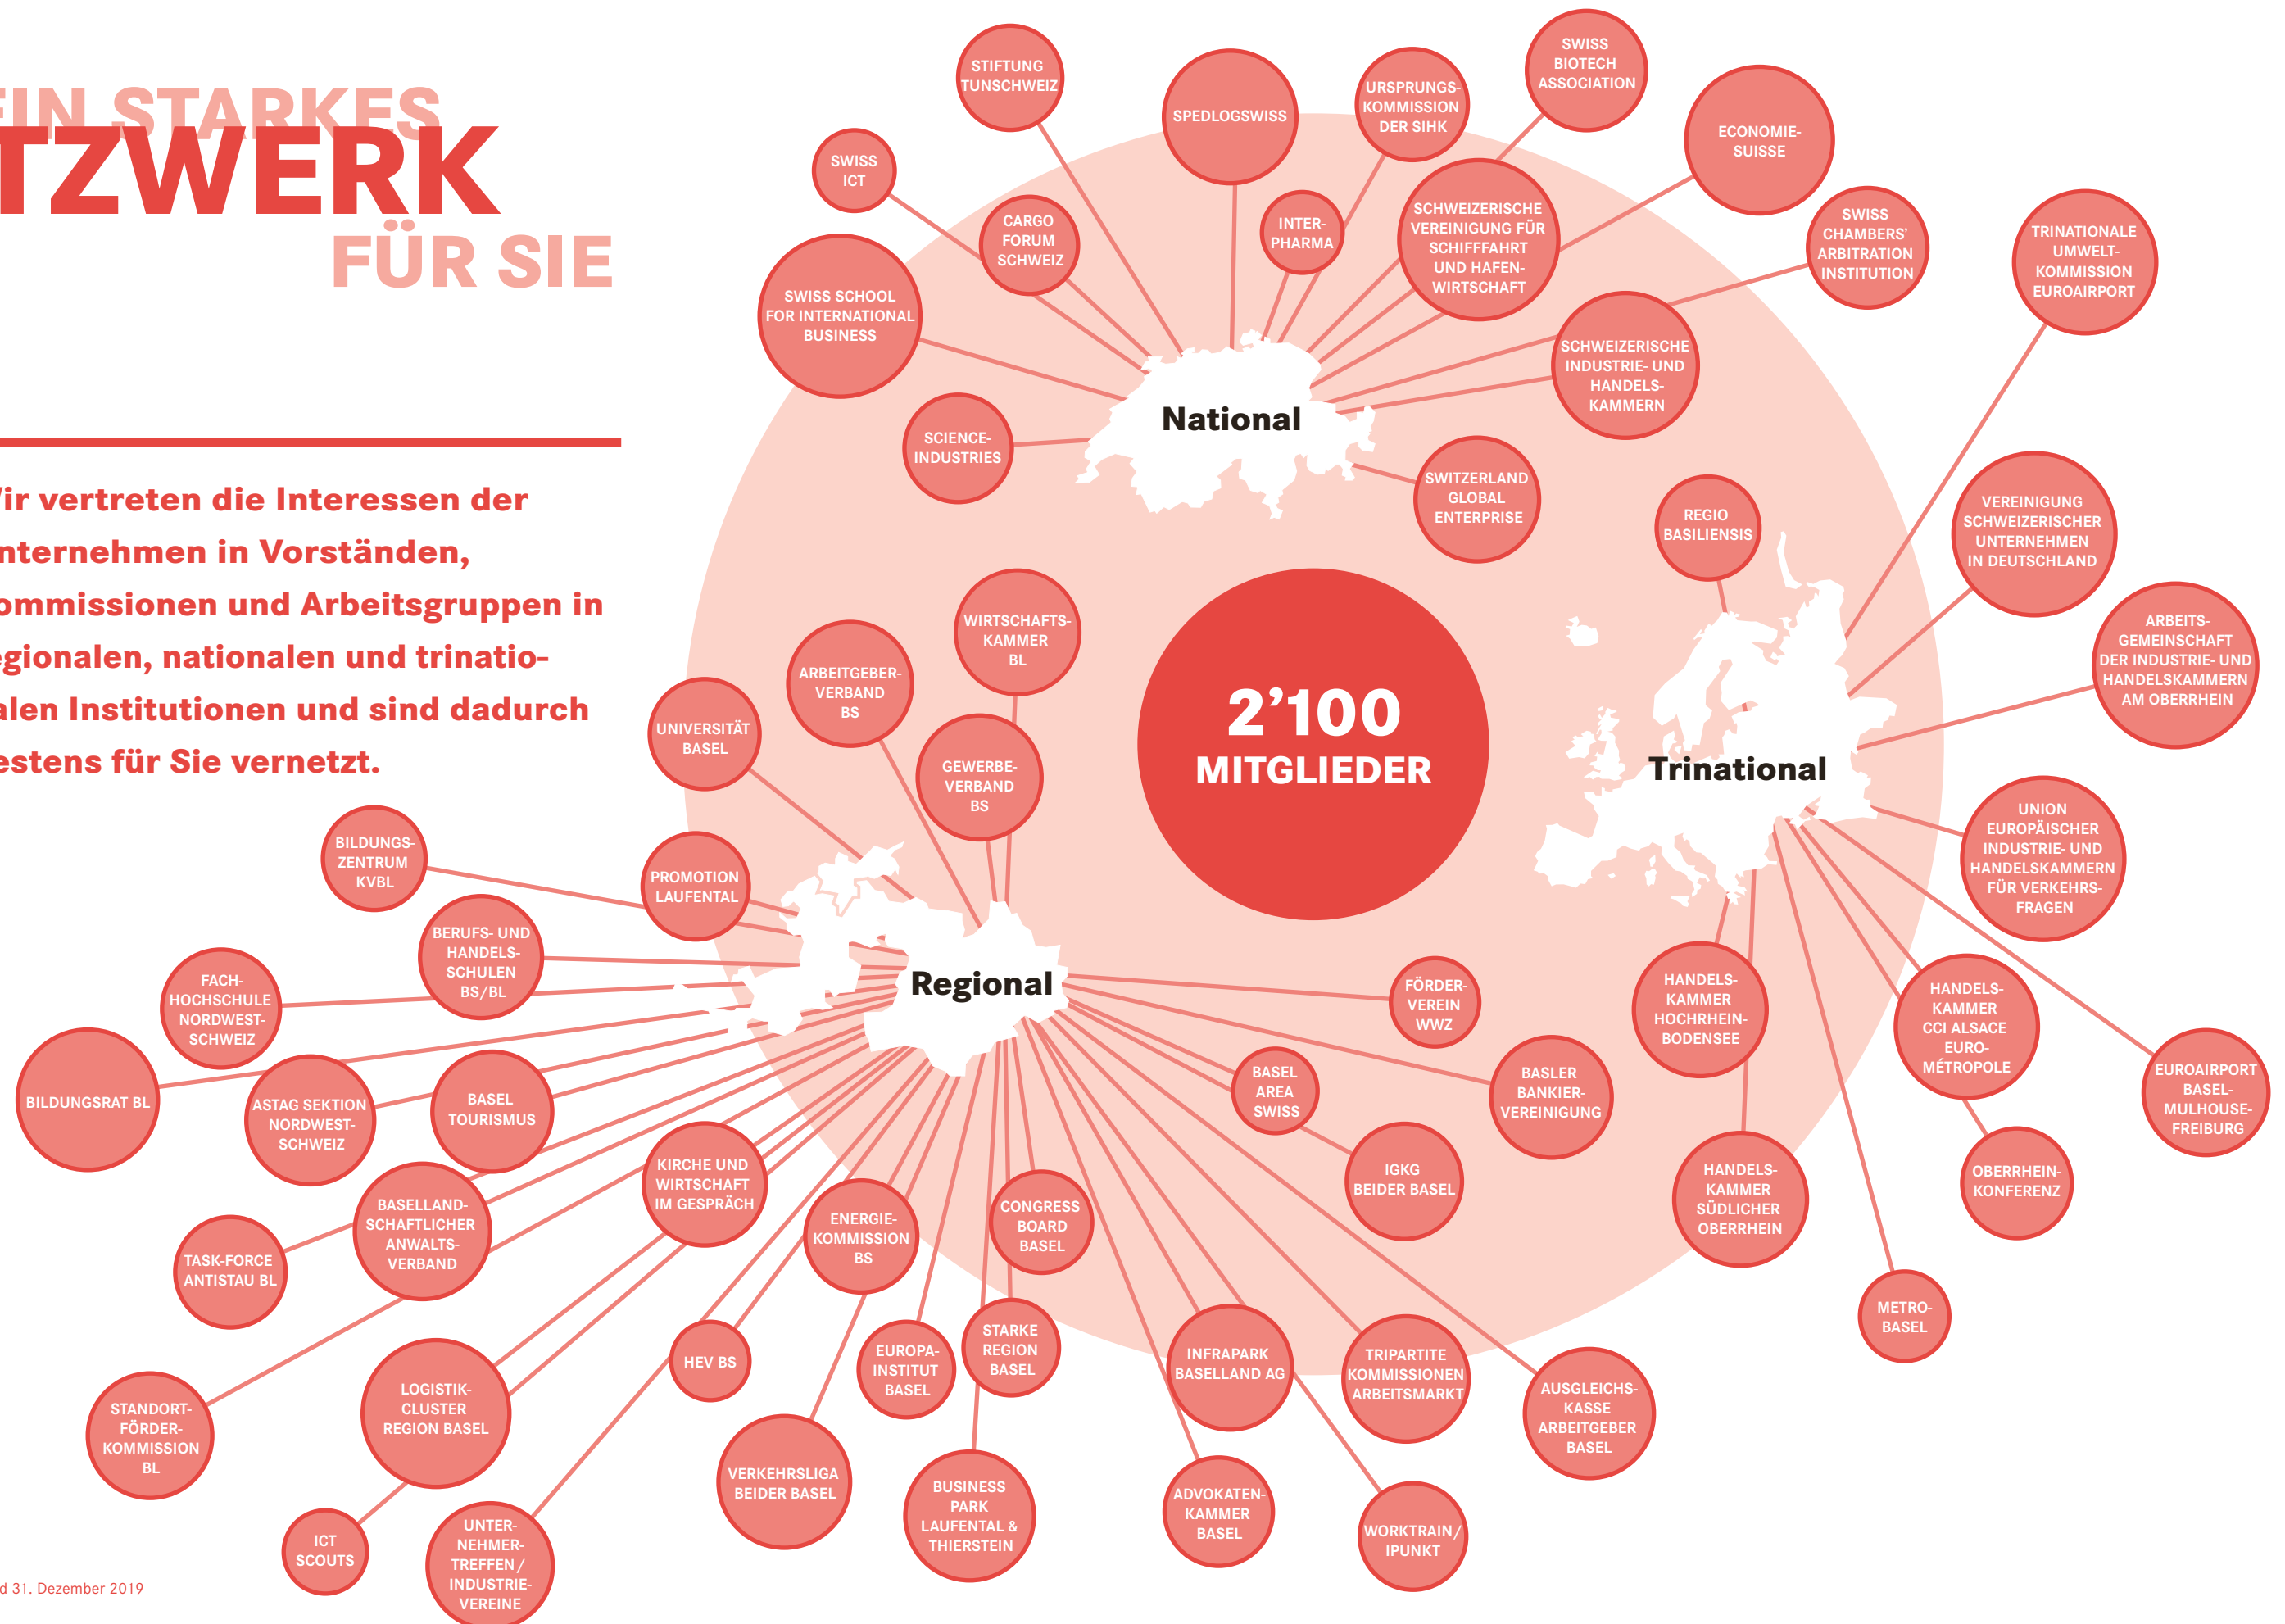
EIN STARKES
TZWERK
FÜR SIE

Vir vertreten die Interessen der nternehmen in Vorständen, ommissionen und Arbeitsgruppen in egionalen, nationalen und trinatioalen Institutionen und sind dadurch estens für Sie vernetzt.

d 31. Dezember 2019

2’100
MITGLIEDER

National

STIFTUNG TUNSCHWEIZ
SPEDLOGSWISS
URSPRUNGS-KOMMISSION DER SIHK
SWISS BIOTECH ASSOCIATION
ECONOMIE-SUISSE
SWISS ICT
CARGO FORUM SCHWEIZ
INTER-PHARMA
SCHWEIZERISCHE VEREINIGUNG FÜR SCHIFFFAHRT UND HAFEN-WIRTSCHAFT
SWISS CHAMBERS' ARBITRATION INSTITUTION
SWISS SCHOOL FOR INTERNATIONAL BUSINESS
SCHWEIZERISCHE INDUSTRIE- UND HANDELS-KAMMERN
SCIENCE-INDUSTRIES
SWITZERLAND GLOBAL ENTERPRISE

Trinational

TRINATIONALE UMWELT-KOMMISSION EUROAIRPORT
REGIO BASILIENSIS
VEREINIGUNG SCHWEIZERISCHER UNTERNEHMEN IN DEUTSCHLAND
ARBEITS-GEMEINSCHAFT DER INDUSTRIE- UND HANDELSKAMMERN AM OBERRHEIN
UNION EUROPÄISCHER INDUSTRIE- UND HANDELSKAMMERN FÜR VERKEHRS-FRAGEN
HANDELS-KAMMER HOCHRHEIN-BODENSEE
HANDELS-KAMMER CCI ALSACE EURO-MÉTROPOLE
EUROAIRPORT BASEL-MULHOUSE-FREIBURG
HANDELS-KAMMER SÜDLICHER OBERRHEIN
OBERRHEIN-KONFERENZ
METRO-BASEL

Regional

WIRTSCHAFTS-KAMMER BL
ARBEITGEBER-VERBAND BS
UNIVERSITÄT BASEL
GEWERBE-VERBAND BS
BILDUNGS-ZENTRUM KVBL
PROMOTION LAUFENTAL
BERUFS- UND HANDELS-SCHULEN BS/BL
FACH-HOCHSCHULE NORDWEST-SCHWEIZ
BILDUNGSRAT BL
ASTAG SEKTION NORDWEST-SCHWEIZ
BASEL TOURISMUS
FÖRDER-VEREIN WWZ
BASEL AREA SWISS
BASLER BANKIER-VEREINIGUNG
IGKG BEIDER BASEL
KIRCHE UND WIRTSCHAFT IM GESPRÄCH
BASELLAND-SCHAFTLICHER ANWALTS-VERBAND
TASK-FORCE ANTISTAU BL
ENERGIE-KOMMISSION BS
CONGRESS BOARD BASEL
STANDORT-FÖRDER-KOMMISSION BL
LOGISTIK-CLUSTER REGION BASEL
HEV BS
EUROPA-INSTITUT BASEL
STARKE REGION BASEL
INFRAPARK BASELLAND AG
TRIPARTITE KOMMISSIONEN ARBEITSMARKT
AUSGLEICHS-KASSE ARBEITGEBER BASEL
VERKEHRSLIGA BEIDER BASEL
BUSINESS PARK LAUFENTAL & THIERSTEIN
ADVOKATEN-KAMMER BASEL
WORKTRAIN / IPUNKT
ICT SCOUTS
UNTER-NEHMER-TREFFEN / INDUSTRIE-VEREINE